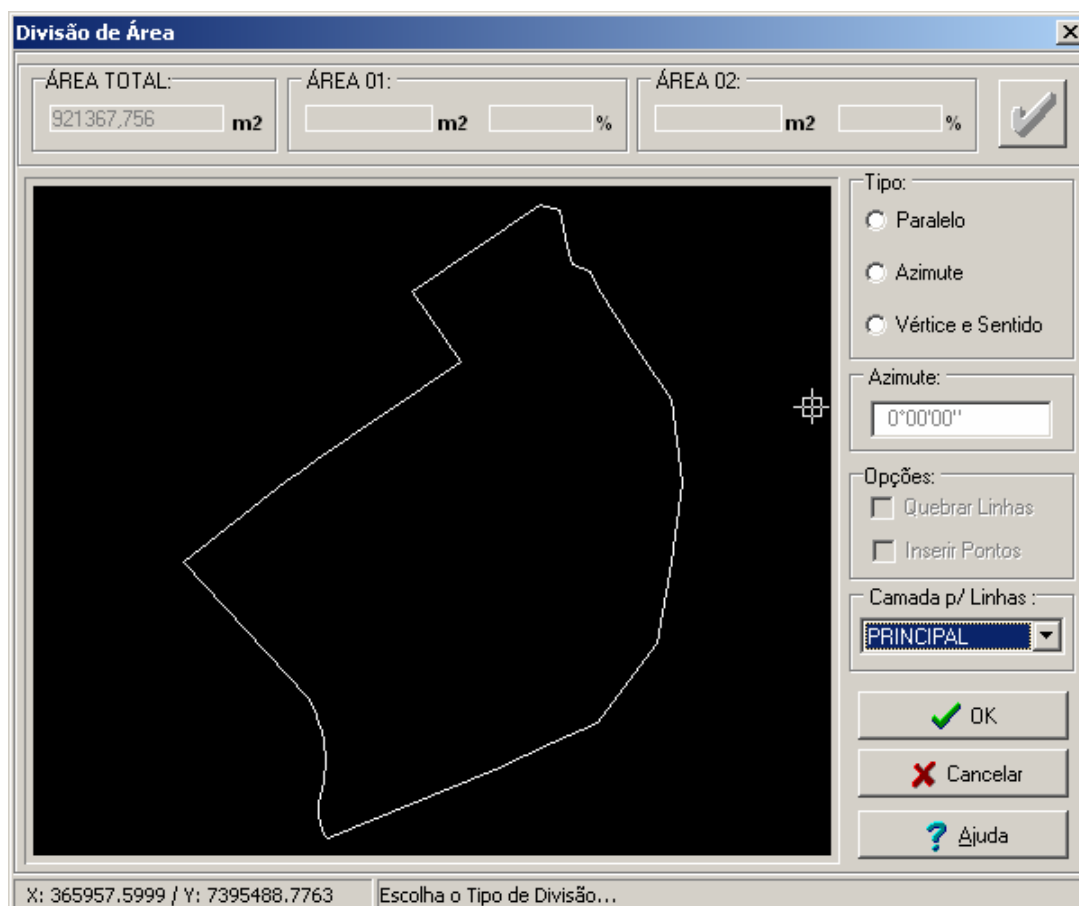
Divisão de Área

ÁREA TOTAL:
921367,756 m2

ÁREA 01:
m2 %

ÁREA 02:
m2 %

Tipo:
Paralelo
Azimute
Vértice e Sentido

Azimute:
0°00'00''

Opções:
Quebrar Linhas
Inserir Pontos

Camada p/ Linhas :
PRINCIPAL

OK
Cancelar
Ajuda

X: 365957.5999 / Y: 7395488.7763
Escolha o Tipo de Divisão...